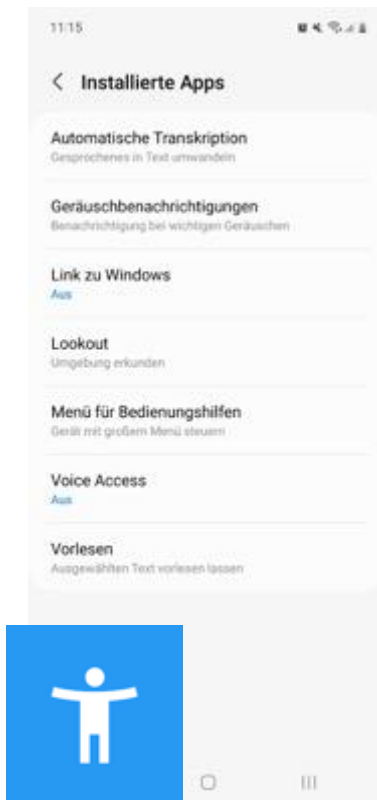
11:15

Installierte Apps

Automatische Transkription
Gesprochenes in Text umwandeln

Geräuschbenachrichtigungen
Benachrichtigung bei wichtigen Geräuschen

Link zu Windows
Aus

Lookout
Umgebung erkunden

Menü für Bedienungshilfen
Gerät mit großem Menü steuern

Voice Access
Aus

Vorlesen
Ausgewählten Text vorlesen lassen